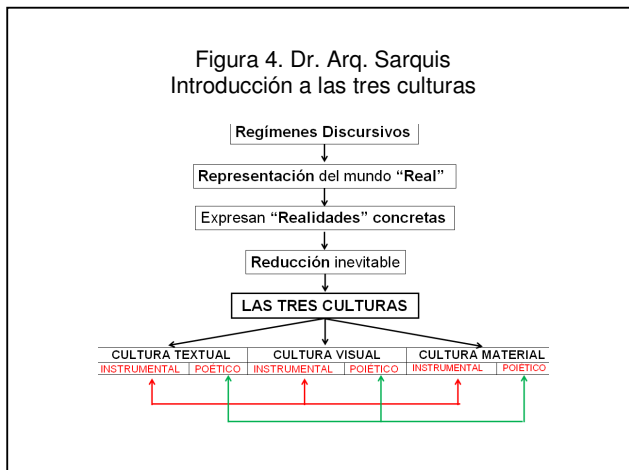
Figura 4. Dr. Arq. Sarquis
Introducción a las tres culturas

Regímenes Discursivos

Representación del mundo "Real"

Expresan "Realidades" concretas

Reducción inevitable

LAS TRES CULTURAS

| CULTURA TEXTUAL | | CULTURA VISUAL | | CULTURA MATERIAL | |
|---|---|---|---|---|---|
| INSTRUMENTAL | POETICO | INSTRUMENTAL | POIETICO | INSTRUMENTAL | POIETICO |